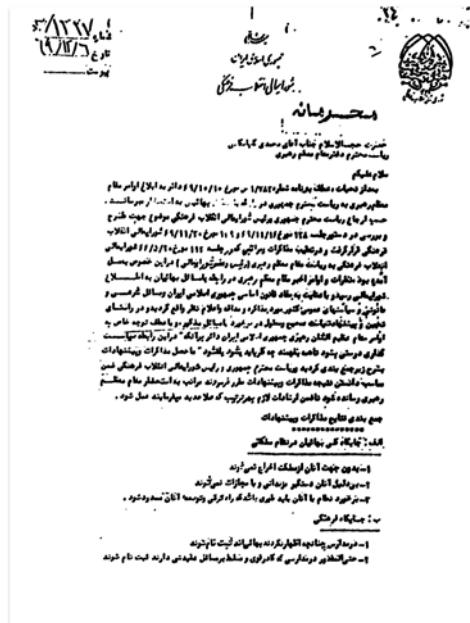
شماره ۳/۱۲۲۷
تاریخ ۶۹/۱۲/۶
پیوست

بسمه تعالی
جمهوری اسلامی ایران
شورایعالی انقلاب فرهنگی

محرمانه

حضرت حجت‌الاسلام جناب آقای محمدی گلپایگانی
ریاست محترم دفتر مقام معظم رهبری

سلام علیکم

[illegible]

جمع بندی نتایج مذاکرات پیشنهادات

الف : جایگاه کلی بهائیان درنظام مملکتی

۱- بدون جهت آنان از مملکت اخراج نمی شوند
۲- بی دلیل آنان دستگیر، زندانی و یا مجازات نمی‌شوند
۳- برخورد نظام با آنان باید طوری باشد که راه ترقی و توسعه آنان مسدود شود .

ب : جایگاه فرهنگی

۱- درمدارس چنانچه اظهار نکردند بهائی اند ثبت نام شوند
۲- حتی المقدور در مدارسی که کادر قوی و مسلط برمسائل عقیدتی دارند ثبت نام شوند